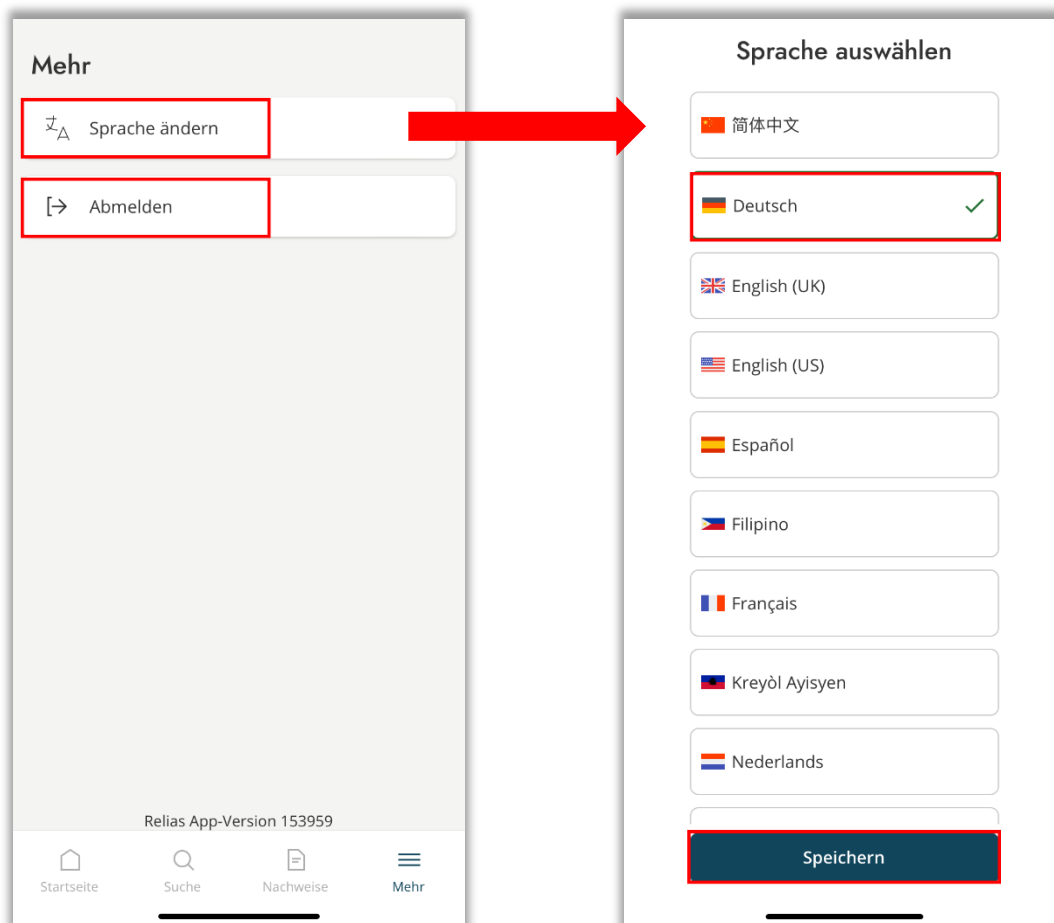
Mehr

Sprache ändern

Abmelden

Relias App-Version 153959

Startseite
Suche
Nachweise
Mehr

Sprache auswählen

简体中文

Deutsch

English (UK)

English (US)

Español

Filipino

Français

Kreyòl Ayisyen

Nederlands

Speichern